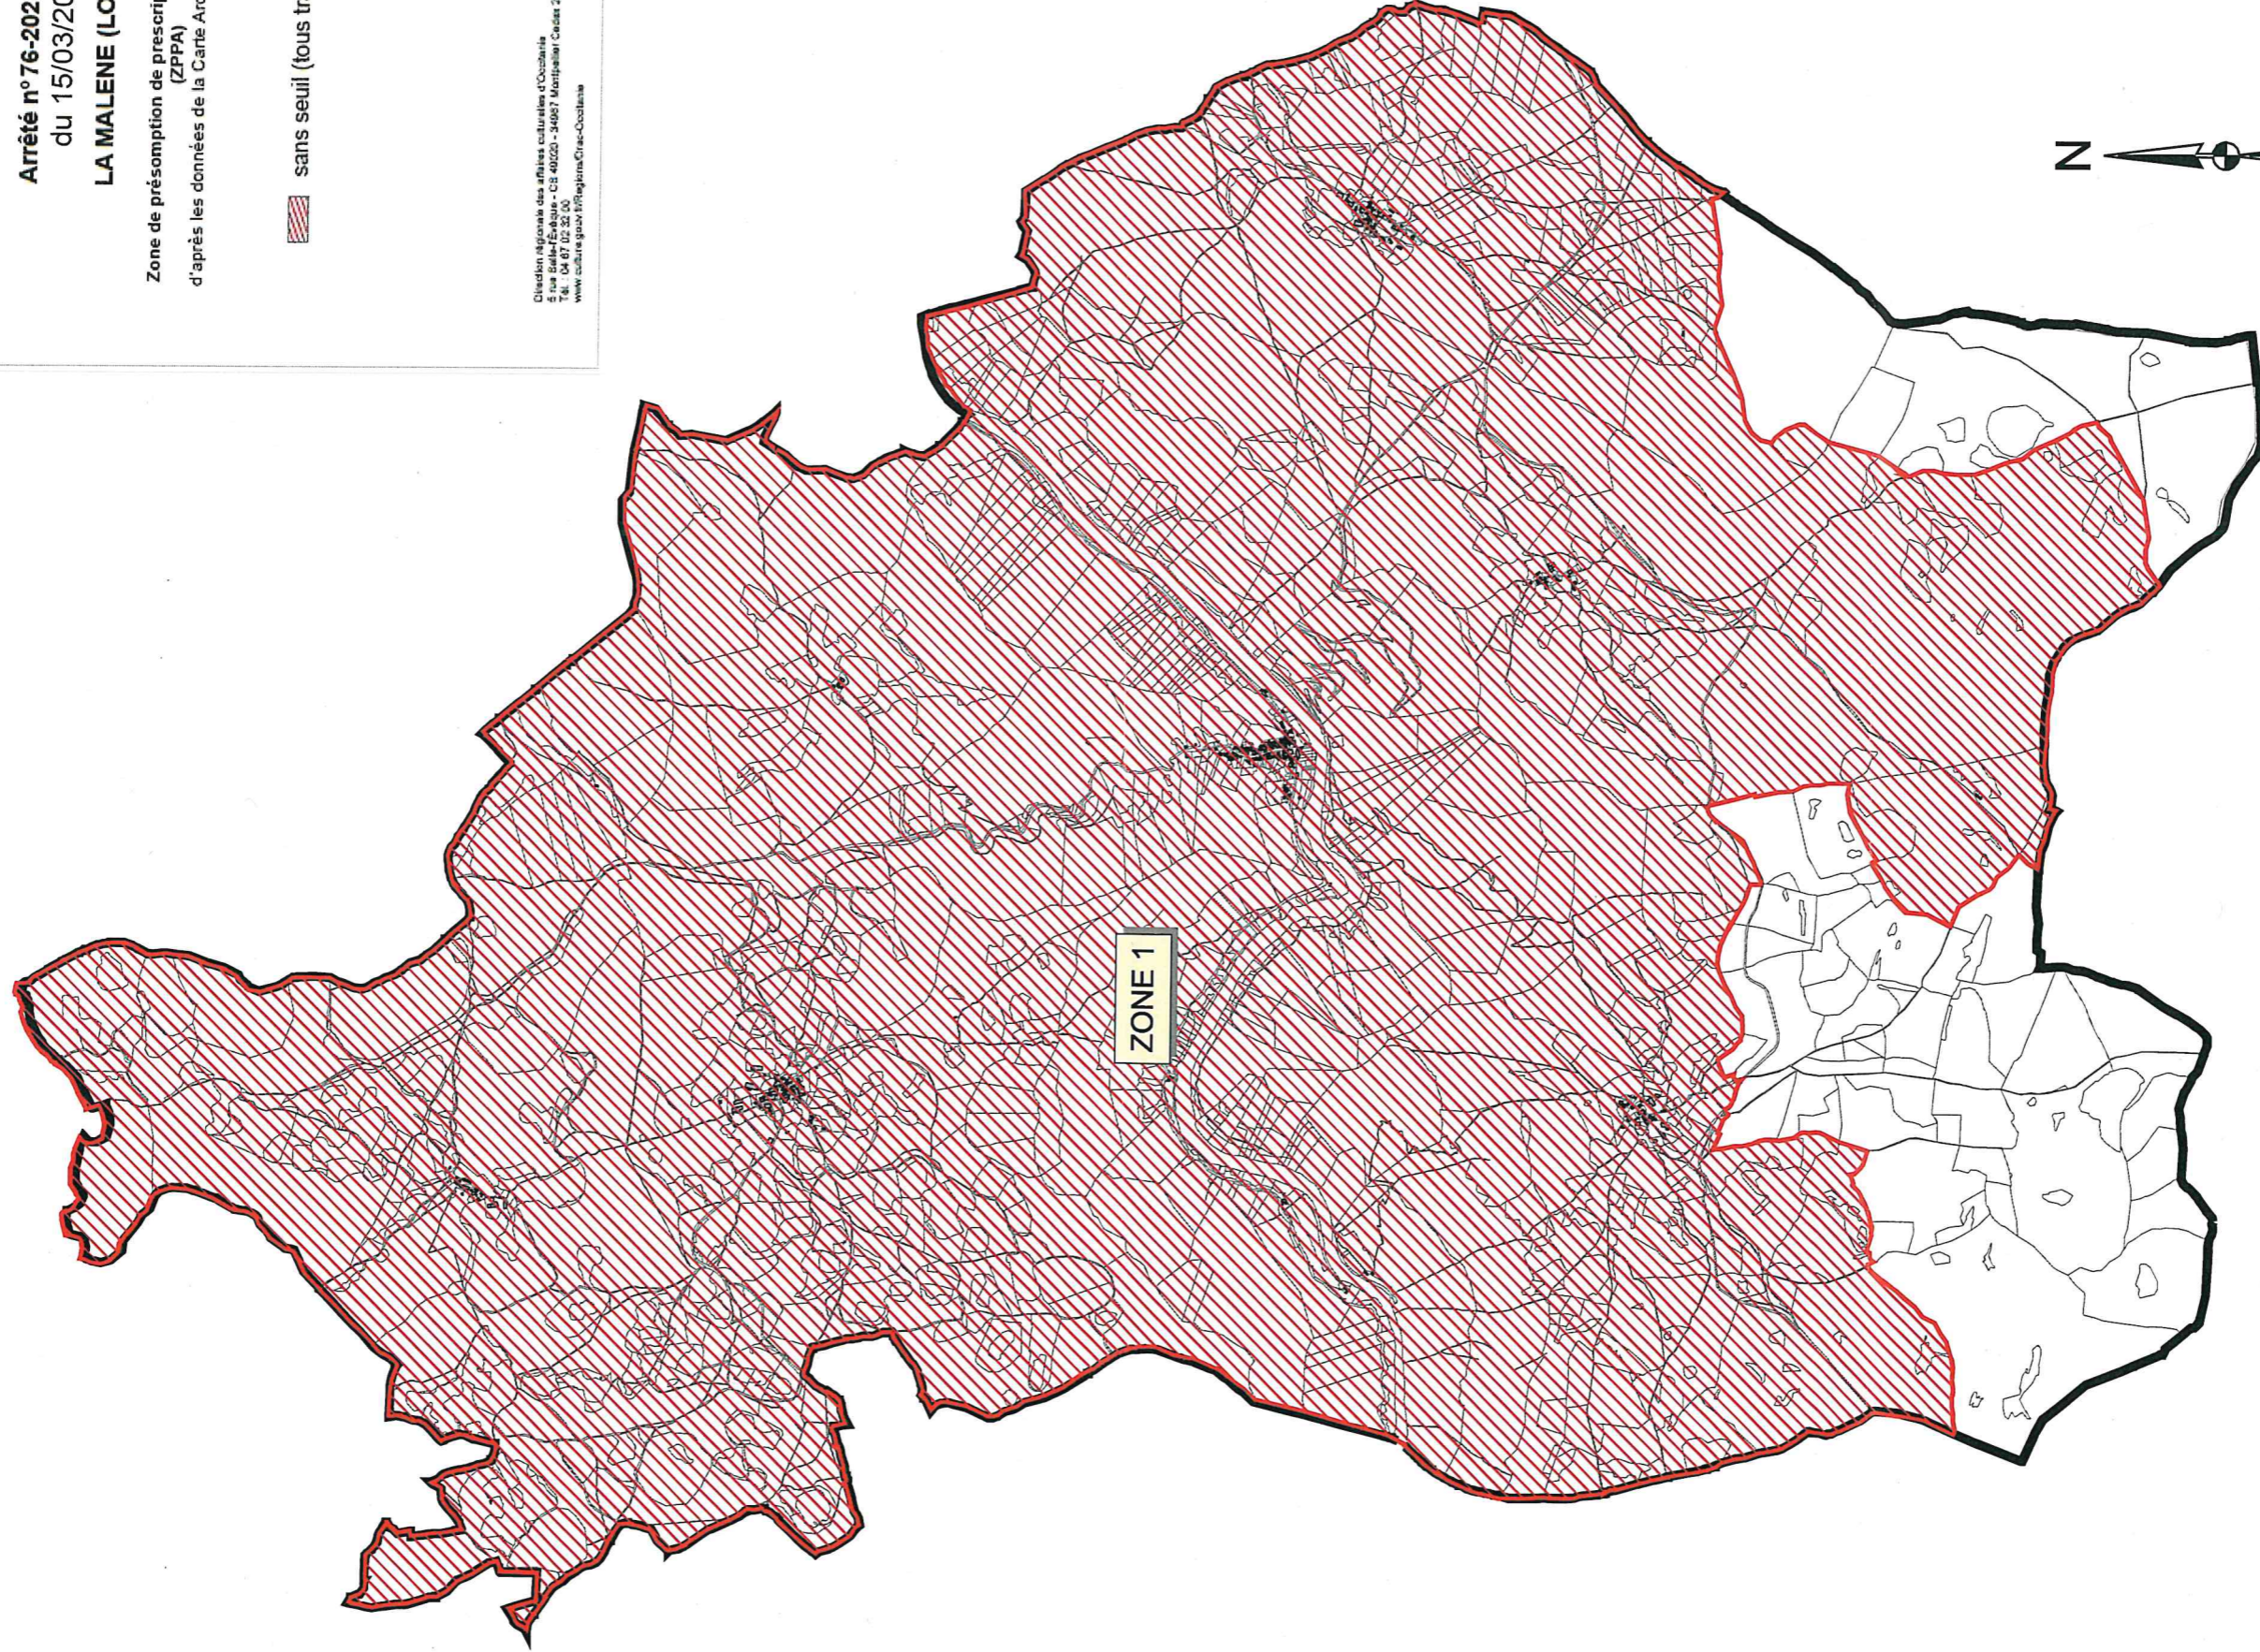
Arrêté n° 76-202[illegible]
du 15/03/20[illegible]
LA MALENE (LO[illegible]

Zone de présomption de prescri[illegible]
(ZPPA)
d'après les données de la Carte Ar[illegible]

sans seuil (tous t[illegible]

Direction régionale des affaires culturelles d'Occitanie
5 rue Salle-l'Évêque - CS 49020 - 34967 Montpellier Cedex 2
Tél : 04 67 02 32 00
www.culture.gouv.fr/Regions/Drac-Occitanie

N

ZONE 1